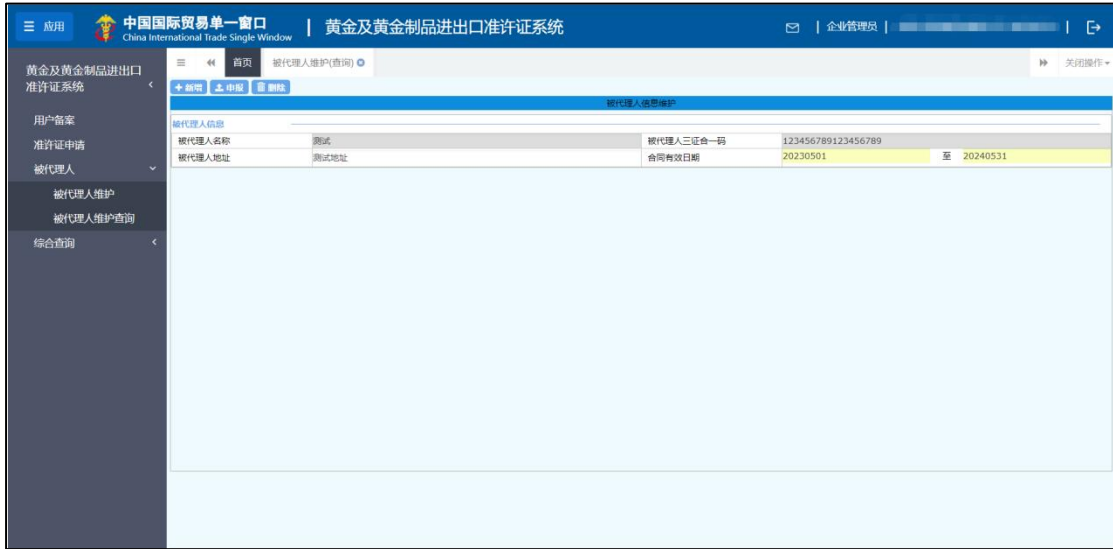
☰ 应用 中国国际贸易单一窗口 China International Trade Single Window | 黄金及黄金制品进出口准许证系统 | 企业管理员 | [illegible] |

黄金及黄金制品进出口准许证系统

用户备案
准许证申请
被代理人
被代理人维护
被代理人维护查询
综合查询

首页 被代理人维护(查询) 关闭操作

+ 新增 申报 删除

被代理人信息维护

被代理人信息

| 被代理人名称 | 测试 | 被代理人三证合一码 | 123456789123456789 | | |
|---|---|---|---|---|---|
| 被代理人地址 | 测试地址 | 合同有效日期 | 20230501 | 至 | 20240531 |